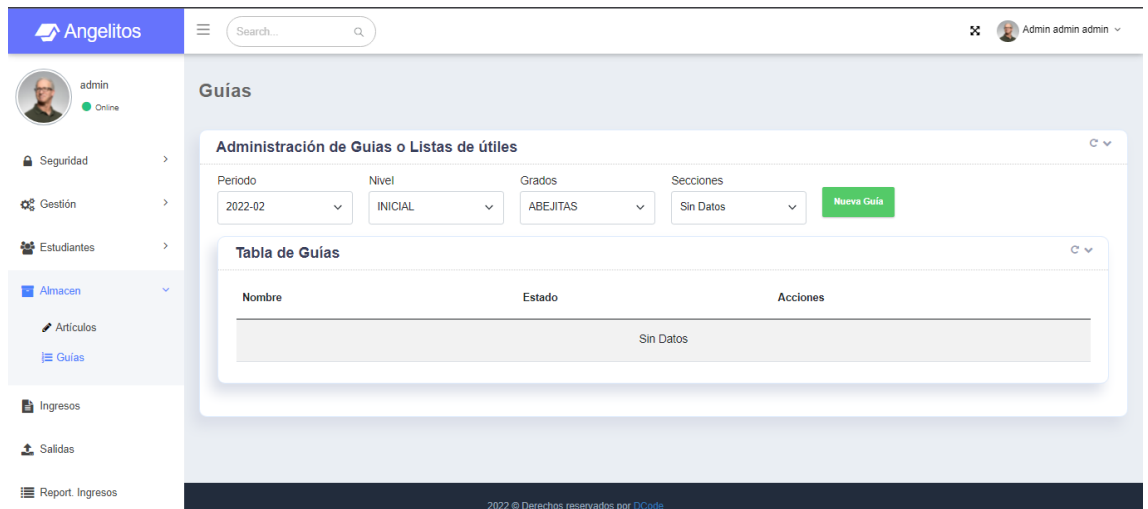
Angelitos

Search...

Admin admin admin

admin
Online

Seguridad

Gestión

Estudiantes

Almacen

Artículos

Guías

Ingresos

Salidas

Report. Ingresos

Guías

Administración de Guias o Listas de útiles

Periodo
2022-02

Nivel
INICIAL

Grados
ABEJITAS

Secciones
Sin Datos

Nueva Guía

Tabla de Guías

| Nombre | Estado | Acciones |
|---|---|---|
| | Sin Datos | |

2022 © Derechos reservados por DCode